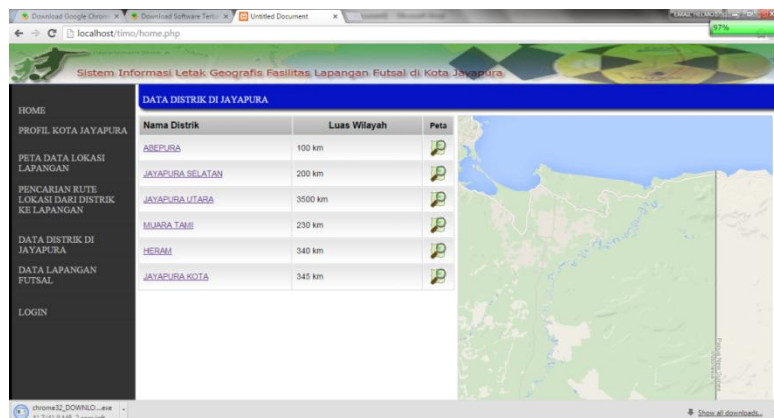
Download Google Chrom ×   Download Software Terb ×   Untitled Document ×

localhost/timo/home.php

97%

Sistem Informasi Letak Geografis Fasilitas Lapangan Futsal di Kota Jayapura

HOME

PROFIL KOTA JAYAPURA

PETA DATA LOKASI LAPANGAN

PENCARIAN RUTE LOKASI DARI DISTRIK KE LAPANGAN

DATA DISTRIK DI JAYAPURA

DATA LAPANGAN FUTSAL

LOGIN

DATA DISTRIK DI JAYAPURA

| Nama Distrik | Luas Wilayah | Peta |
|---|---|---|
| ABEPURA | 100 km | |
| JAYAPURA SELATAN | 200 km | |
| JAYAPURA UTARA | 3500 km | |
| MUARA TAMI | 230 km | |
| HERAM | 340 km | |
| JAYAPURA KOTA | 345 km | |

chrome32_DOWNLO....exe

Show all downloads...